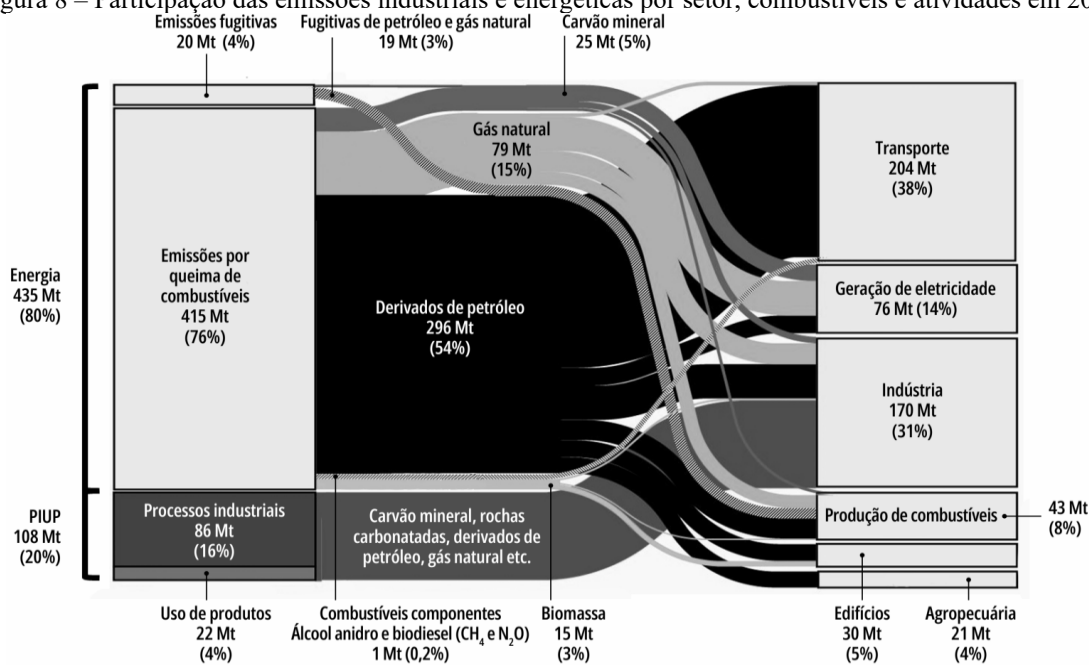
gura 8 – Participação das emissões industriais e energéticas por setor, combustíveis e atividades em 20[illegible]

Emissões fugitivas
20 Mt (4%)

Fugitivas de petróleo e gás natural
19 Mt (3%)

Carvão mineral
25 Mt (5%)

Gás natural
79 Mt
(15%)

Transporte
204 Mt
(38%)

Energia
435 Mt
(80%)

Emissões por queima de combustíveis
415 Mt
(76%)

Derivados de petróleo
296 Mt
(54%)

Geração de eletricidade
76 Mt (14%)

Indústria
170 Mt
(31%)

PIUP
108 Mt
(20%)

Processos industriais
86 Mt
(16%)

Carvão mineral, rochas carbonatadas, derivados de petróleo, gás natural etc.

Produção de combustíveis

43 Mt
(8%)

Uso de produtos
22 Mt
(4%)

Combustíveis componentes
Álcool anidro e biodiesel ($CH_4$ e $N_2O$)
1 Mt (0,2%)

Biomassa
15 Mt
(3%)

Edifícios
30 Mt
(5%)

Agropecuária
21 Mt
(4%)